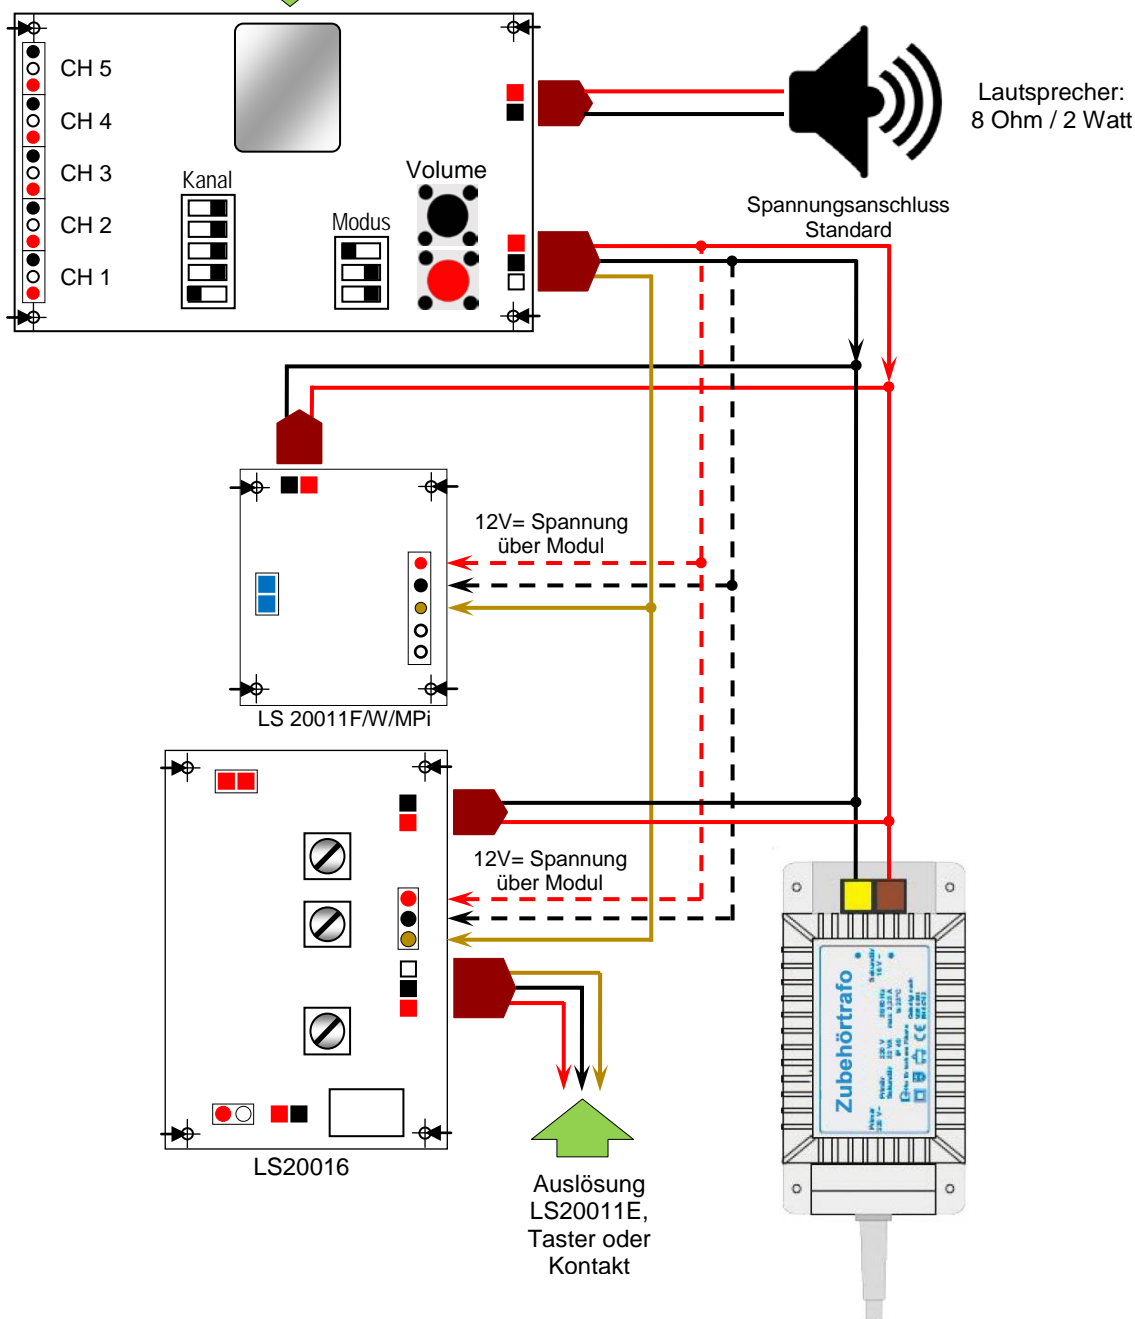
CH 5
CH 4
CH 3
CH 2
CH 1

Kanal

Modus

Volume

Lautsprecher:
8 Ohm / 2 Watt

Spannungsanschluss
Standard

12V= Spannung
über Modul

LS 20011F/W/MPi

12V= Spannung
über Modul

LS20016

Auslösung
LS20011E,
Taster oder
Kontakt

Zubehörtrafo